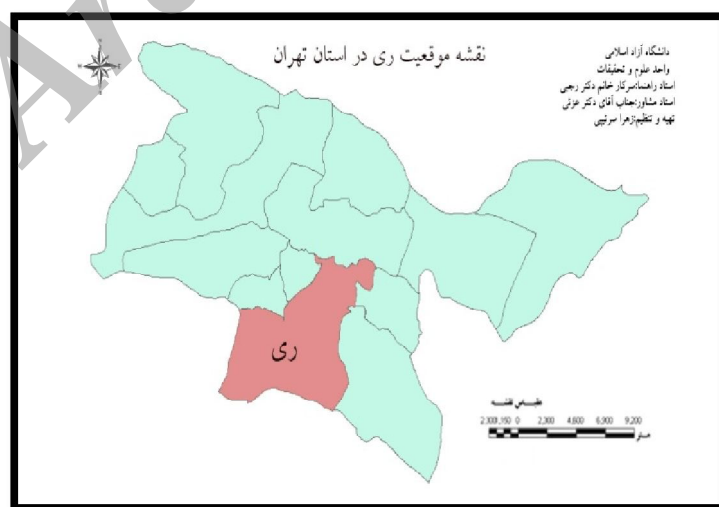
نقشه موقعیت ری در استان تهران

دانشگاه آزاد اسلامی
واحد علوم و تحقیقات
استاد راهنما:سرکار خانم دکتر رجبی
استاد مشاور:جناب آقای دکتر عزتی
تهیه و تنظیم:زهرا سرتیپی

ری

مقیاس نقشه
2,300 1,150 0 2,300 4,600 6,900 9,200
متر